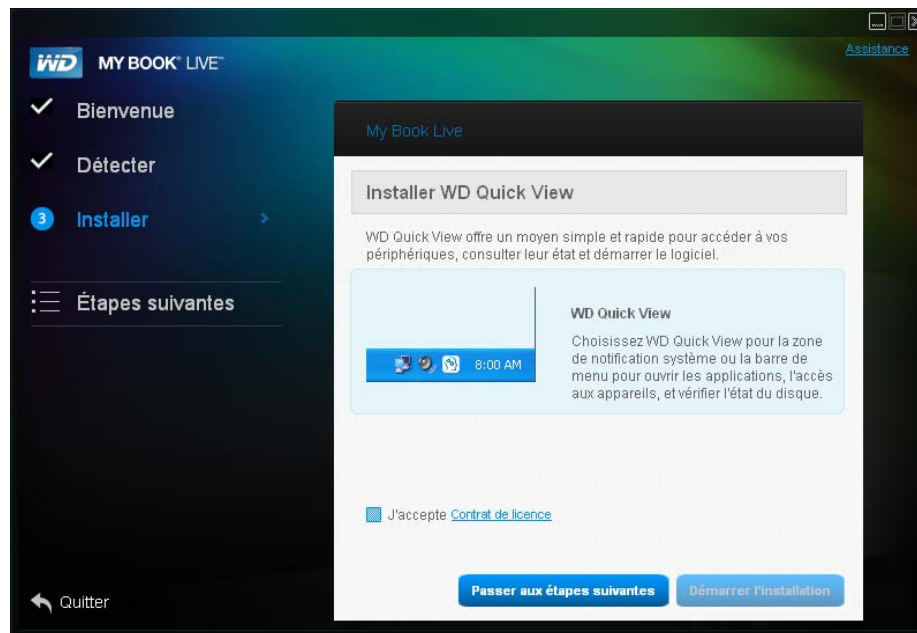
WD MY BOOK® LIVE™

Assistance

Bienvenue

Détecter

3 Installer

Étapes suivantes

My Book Live

Installer WD Quick View

WD Quick View offre un moyen simple et rapide pour accéder à vos périphériques, consulter leur état et démarrer le logiciel.

8:00 AM

WD Quick View

Choisissez WD Quick View pour la zone de notification système ou la barre de menu pour ouvrir les applications, l'accès aux appareils, et vérifier l'état du disque.

J'accepte Contrat de licence

Quitter

Passer aux étapes suivantes

Démarrer l'installation